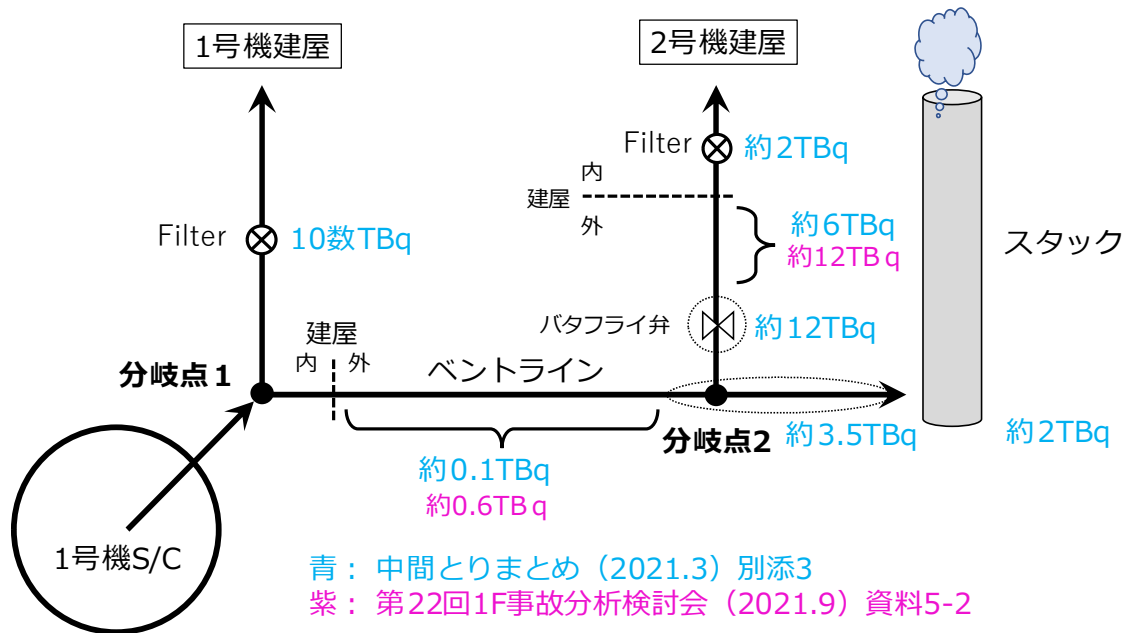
1号機建屋

2号機建屋

Filter

約2TBq

内

建屋

外

約6TBq

約12TBｑ

スタック

Filter

10数TBq

バタフライ弁

約12TBq

建屋

内

外

ベントライン

分岐点１

分岐点2

約3.5TBq

約2TBq

約0.1TBq

約0.6TBｑ

1号機S/C

青： 中間とりまとめ（2021.3）別添3

紫： 第22回1F事故分析検討会（2021.9）資料5-2